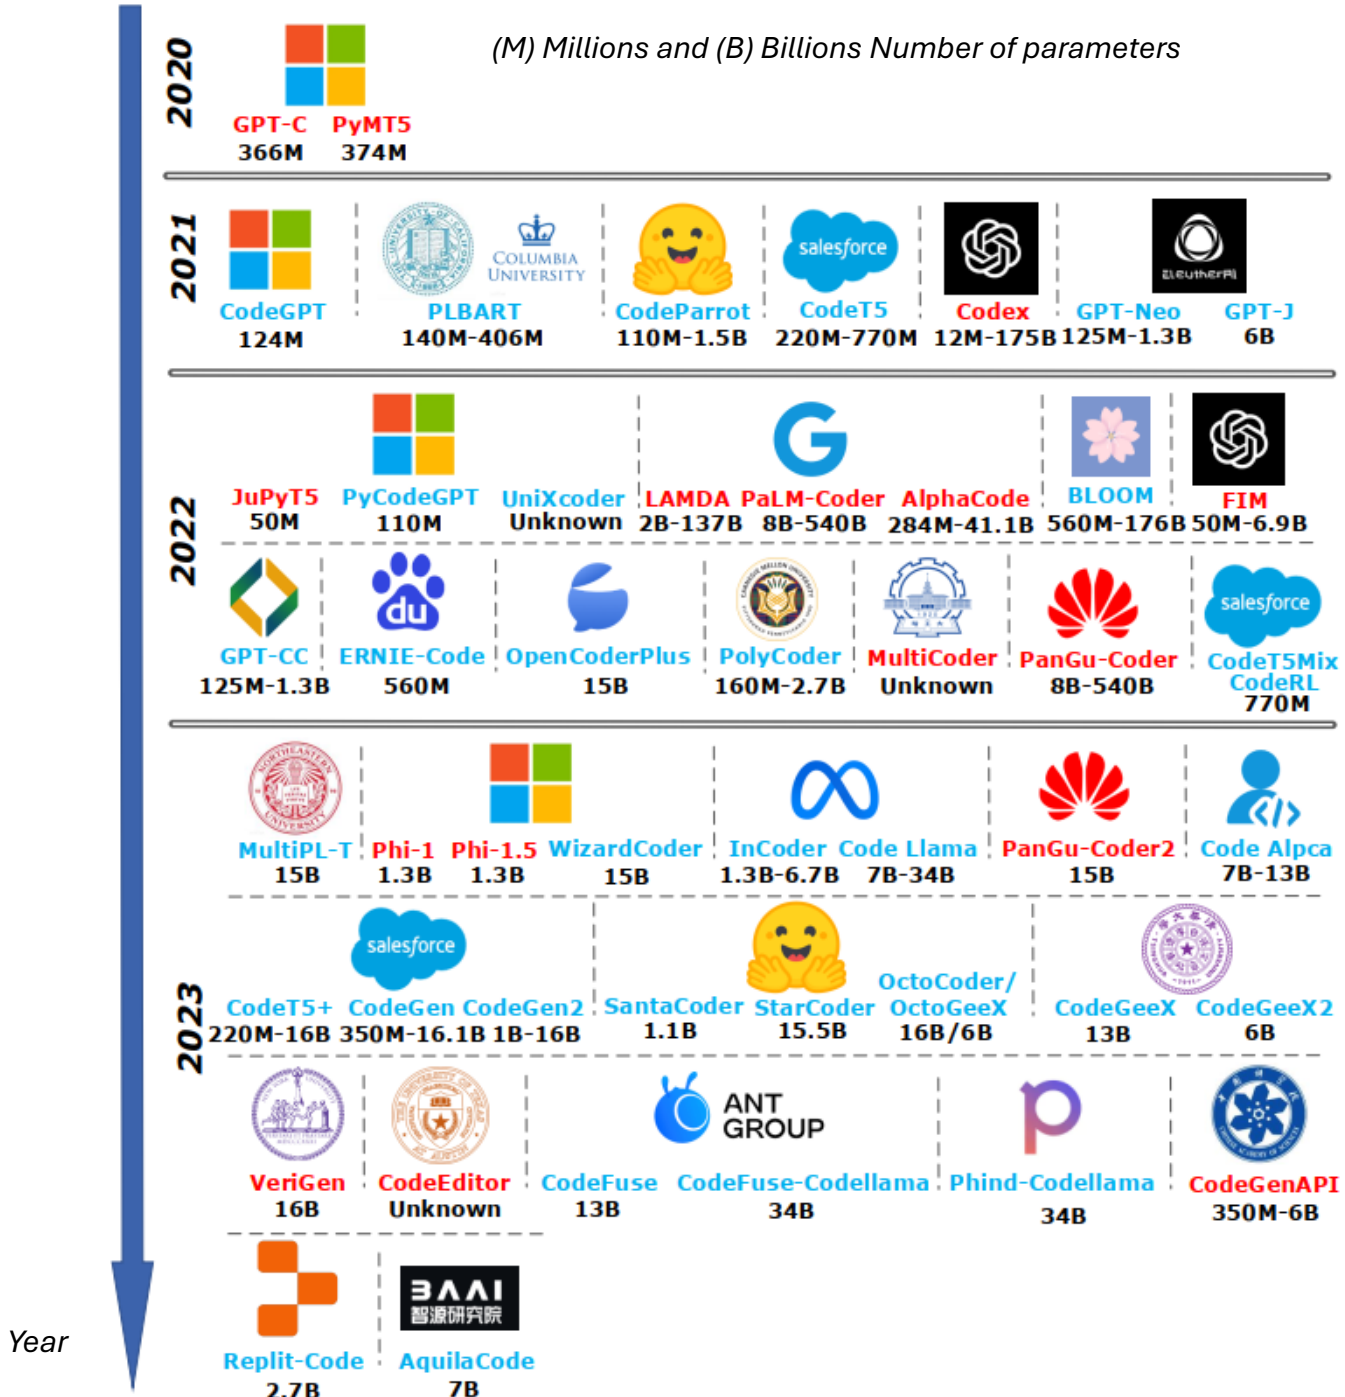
(M) Millions and (B) Billions Number of parameters

2020

GPT-C 366M
PyMT5 374M

2021

CodeGPT 124M

COLUMBIA UNIVERSITY
PLBART 140M-406M

CodeParrot 110M-1.5B

salesforce
CodeT5 220M-770M

Codex 12M-175B

EleutherAI
GPT-Neo 125M-1.3B
GPT-J 6B

2022

JuPyT5 50M
PyCodeGPT 110M
UniXcoder Unknown

LAMDA 2B-137B
PaLM-Coder 8B-540B
AlphaCode 284M-41.1B

BLOOM 560M-176B

FIM 50M-6.9B

GPT-CC 125M-1.3B

ERNIE-Code 560M

OpenCoderPlus 15B

PolyCoder 160M-2.7B

MultiCoder Unknown

PanGu-Coder 8B-540B

salesforce
CodeT5Mix CodeRL 770M

2023

MultiPL-T 15B

Phi-1 1.3B
Phi-1.5 1.3B
WizardCoder 15B

InCoder 1.3B-6.7B
Code Llama 7B-34B

PanGu-Coder2 15B

Code Alpca 7B-13B

salesforce
CodeT5+ 220M-16B
CodeGen 350M-16.1B
CodeGen2 1B-16B

SantaCoder 1.1B
StarCoder 15.5B
OctoCoder/ OctoGeeX 16B/6B

CodeGeeX 13B
CodeGeeX2 6B

VeriGen 16B

CodeEditor Unknown

ANT GROUP
CodeFuse 13B
CodeFuse-Codellama 34B

Phind-Codellama 34B

CodeGenAPI 350M-6B

Replit-Code 2.7B

BAAI 智源研究院
AquilaCode 7B

Year